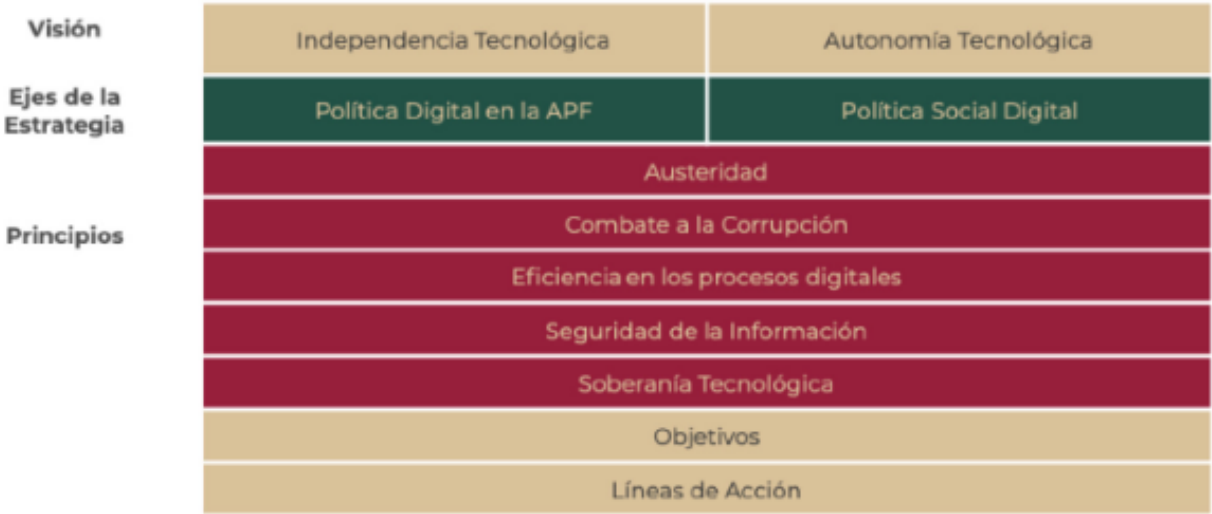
Visión

Independencia Tecnológica

Autonomía Tecnológica

Ejes de la Estrategia

Política Digital en la APF

Política Social Digital

Principios

Austeridad

Combate a la Corrupción

Eficiencia en los procesos digitales

Seguridad de la Información

Soberanía Tecnológica

Objetivos

Líneas de Acción